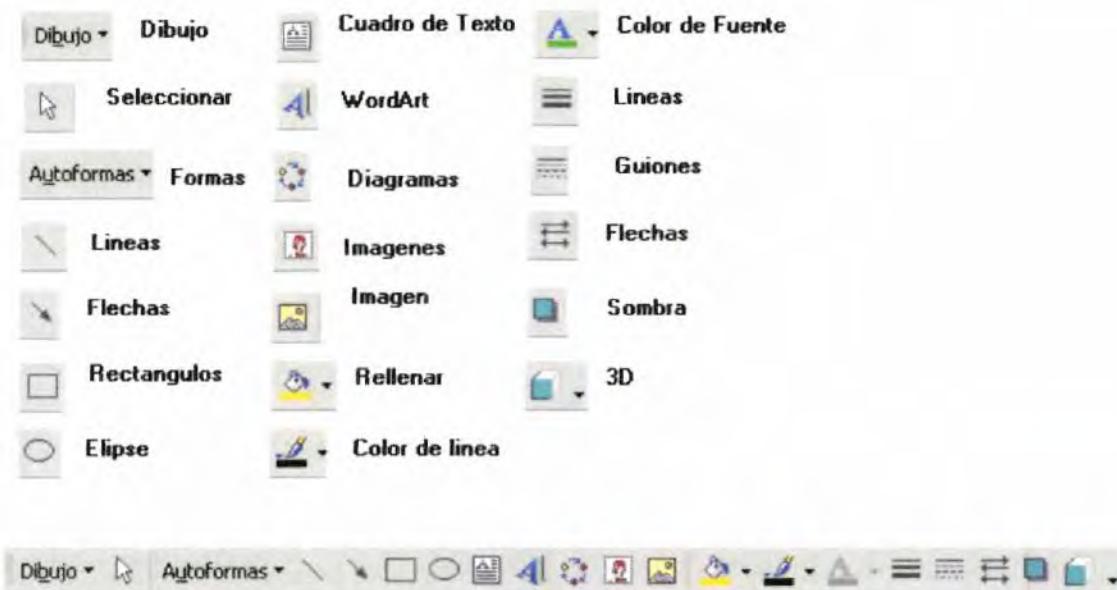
Dibujo ▾ Dibujo

Seleccionar

Autoformas ▾ Formas

Lineas

Flechas

Rectangulos

Elipse

Cuadro de Texto

WordArt

Diagramas

Imagenes

Imagen

Rellenar

Color de linea

Color de Fuente

Lineas

Guiones

Flechas

Sombra

3D

Dibujo ▾ Autoformas ▾